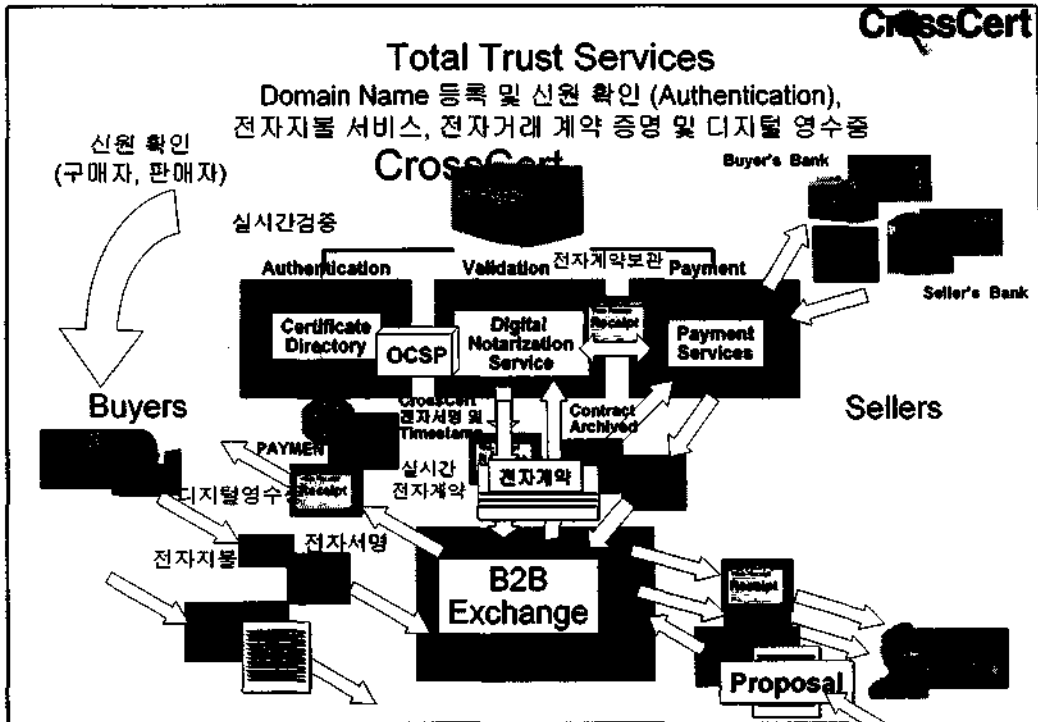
CrossCert

Total Trust Services

Domain Name 등록 및 신원 확인 (Authentication), 전자지불 서비스, 전자거래 계약 증명 및 디지털 영수증

신원 확인 (구매자, 판매자)

CrossCert

Buyer's Bank

실시간검증

Authentication

Validation

전자계약보관

Payment

Seller's Bank

Certificate Directory

OCSP

Digital Notarization Service

Receipt

Payment Services

Buyers

CrossCert 전자서명 및 Timestamp

Contract Archived

Sellers

PAYMENT

Receipt

실시간 전자계약

전자계약

디지털영수증

전자서명

전자지불

B2B Exchange

Receipt

Proposal